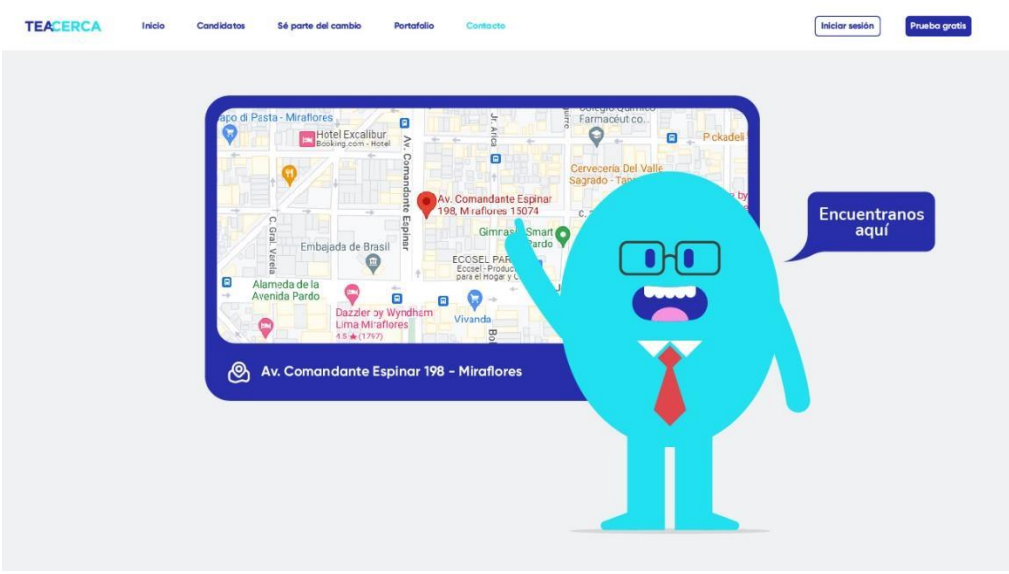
TEACERCA

Inicio Candidatos Sé parte del cambio Portafolio Contacto

Iniciar sesión Prueba gratis

apo di Pasta - Miraflores
Hotel Excalibur
Booking.com - Hotel
Av. Comandante Espinar
Jr. Arica
Colegio Químico Farmacéut co...
P ckadeli
Cervecería Del Valle Sagrado - Tan
Av. Comandante Espinar 198, M raflores 15074
C. Gral. Varela
Embajada de Brasil
Gimnas Smart Pardo
ECOSEL PAR
Ecosel - Product para el Hogar y C
Alameda de la Avenida Pardo
Dazzler by Wyndham Lima Miraflores
4.5 ★ (1797)
Vivanda

Encuentranos aquí

Av. Comandante Espinar 198 - Miraflores